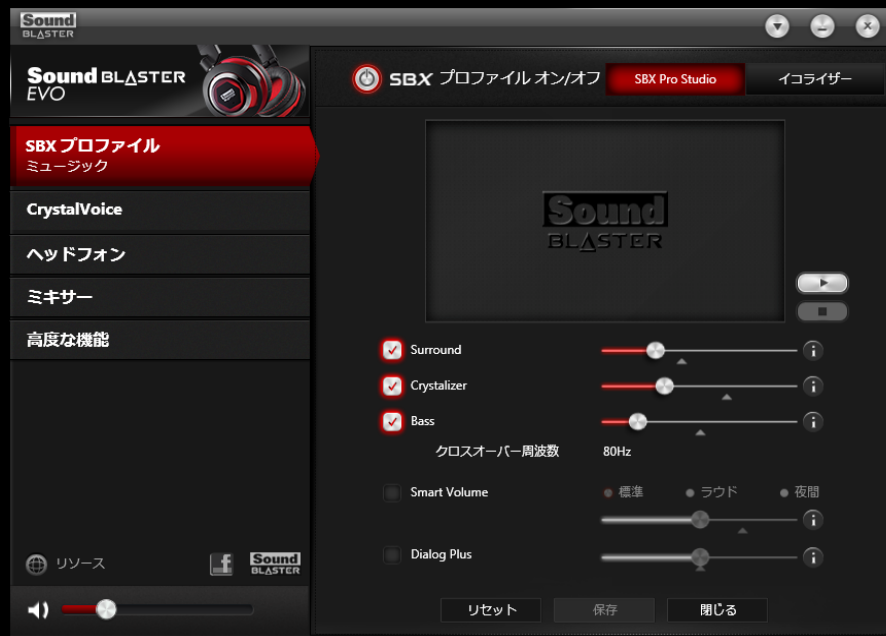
Sound BLASTER

Sound BLASTER EVO

SBX プロファイル
ミュージック

CrystalVoice

ヘッドフォン

ミキサー

高度な機能

リソース

f

Sound BLASTER

SBX プロファイル オン/オフ

SBX Pro Studio

イコライザー

Sound BLASTER

Surround

Crystalizer

Bass

クロスオーバー周波数 80Hz

Smart Volume

標準 ラウド 夜間

Dialog Plus

リセット 保存 閉じる